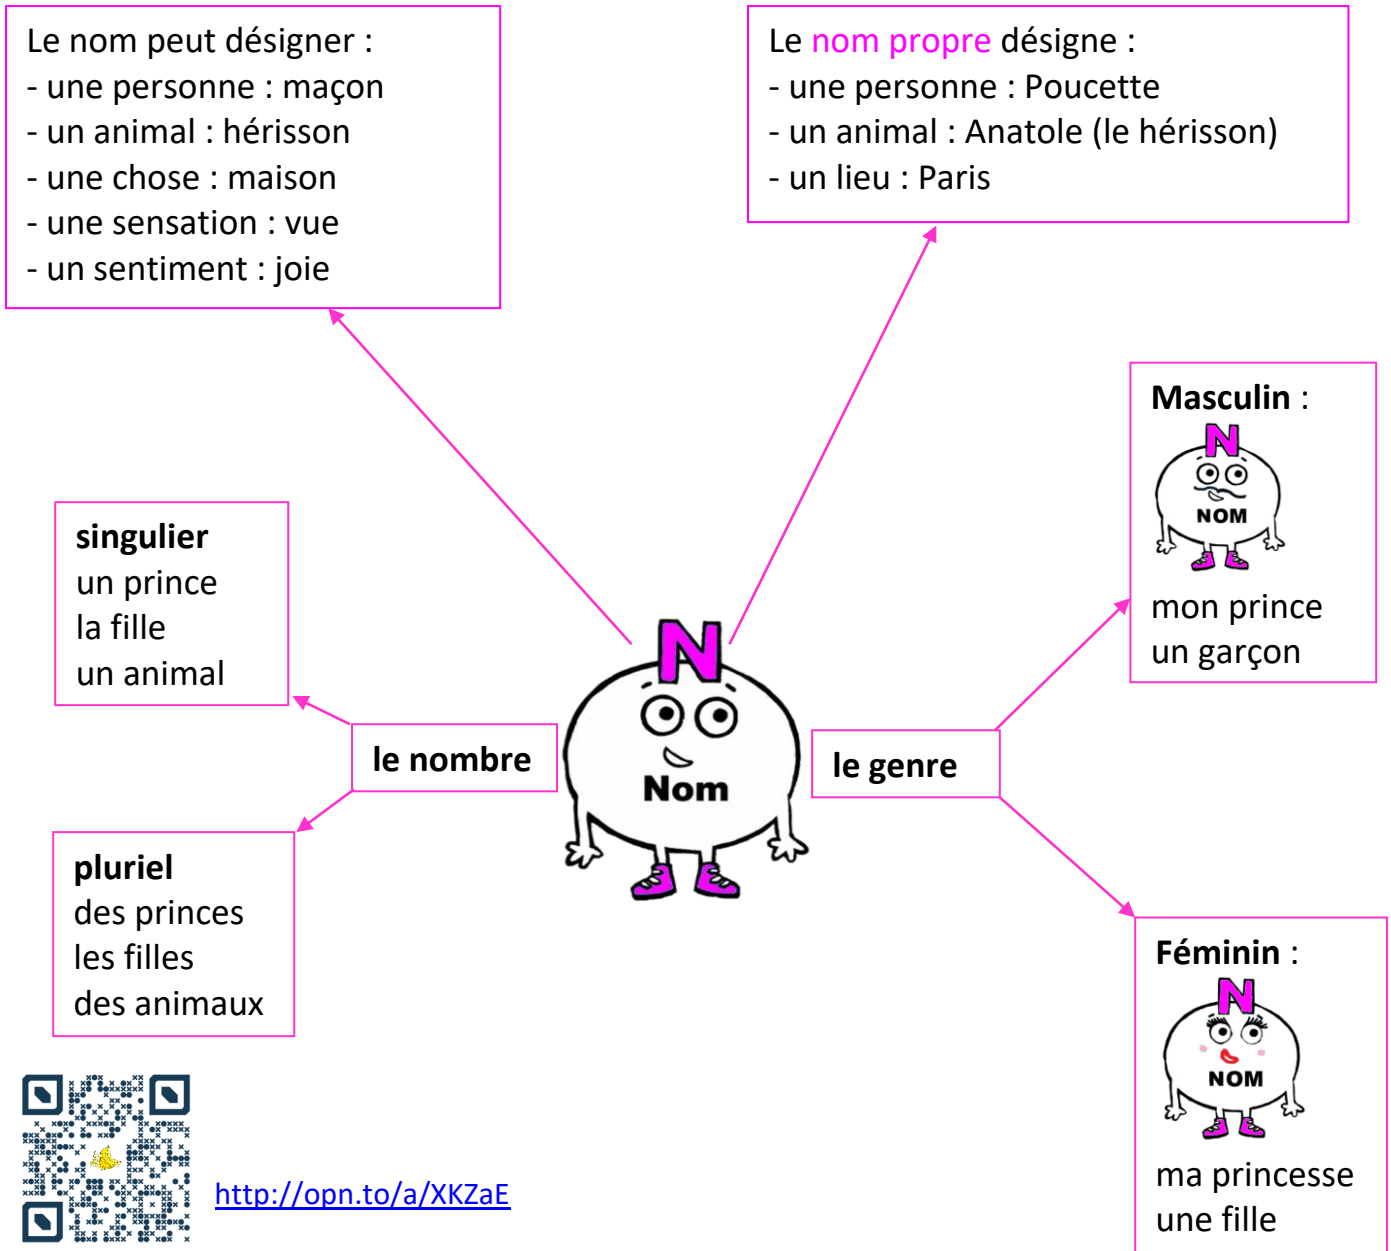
Le nom peut désigner :
- une personne : maçon
- un animal : hérisson
- une chose : maison
- une sensation : vue
- un sentiment : joie

Le nom propre désigne :
- une personne : Poucette
- un animal : Anatole (le hérisson)
- un lieu : Paris

Masculin :

N
NOM

mon prince
un garçon

singulier
un prince
la fille
un animal

le nombre

N
Nom

le genre

pluriel
des princes
les filles
des animaux

Féminin :

N
NOM

ma princesse
une fille

http://opn.to/a/XKZaE